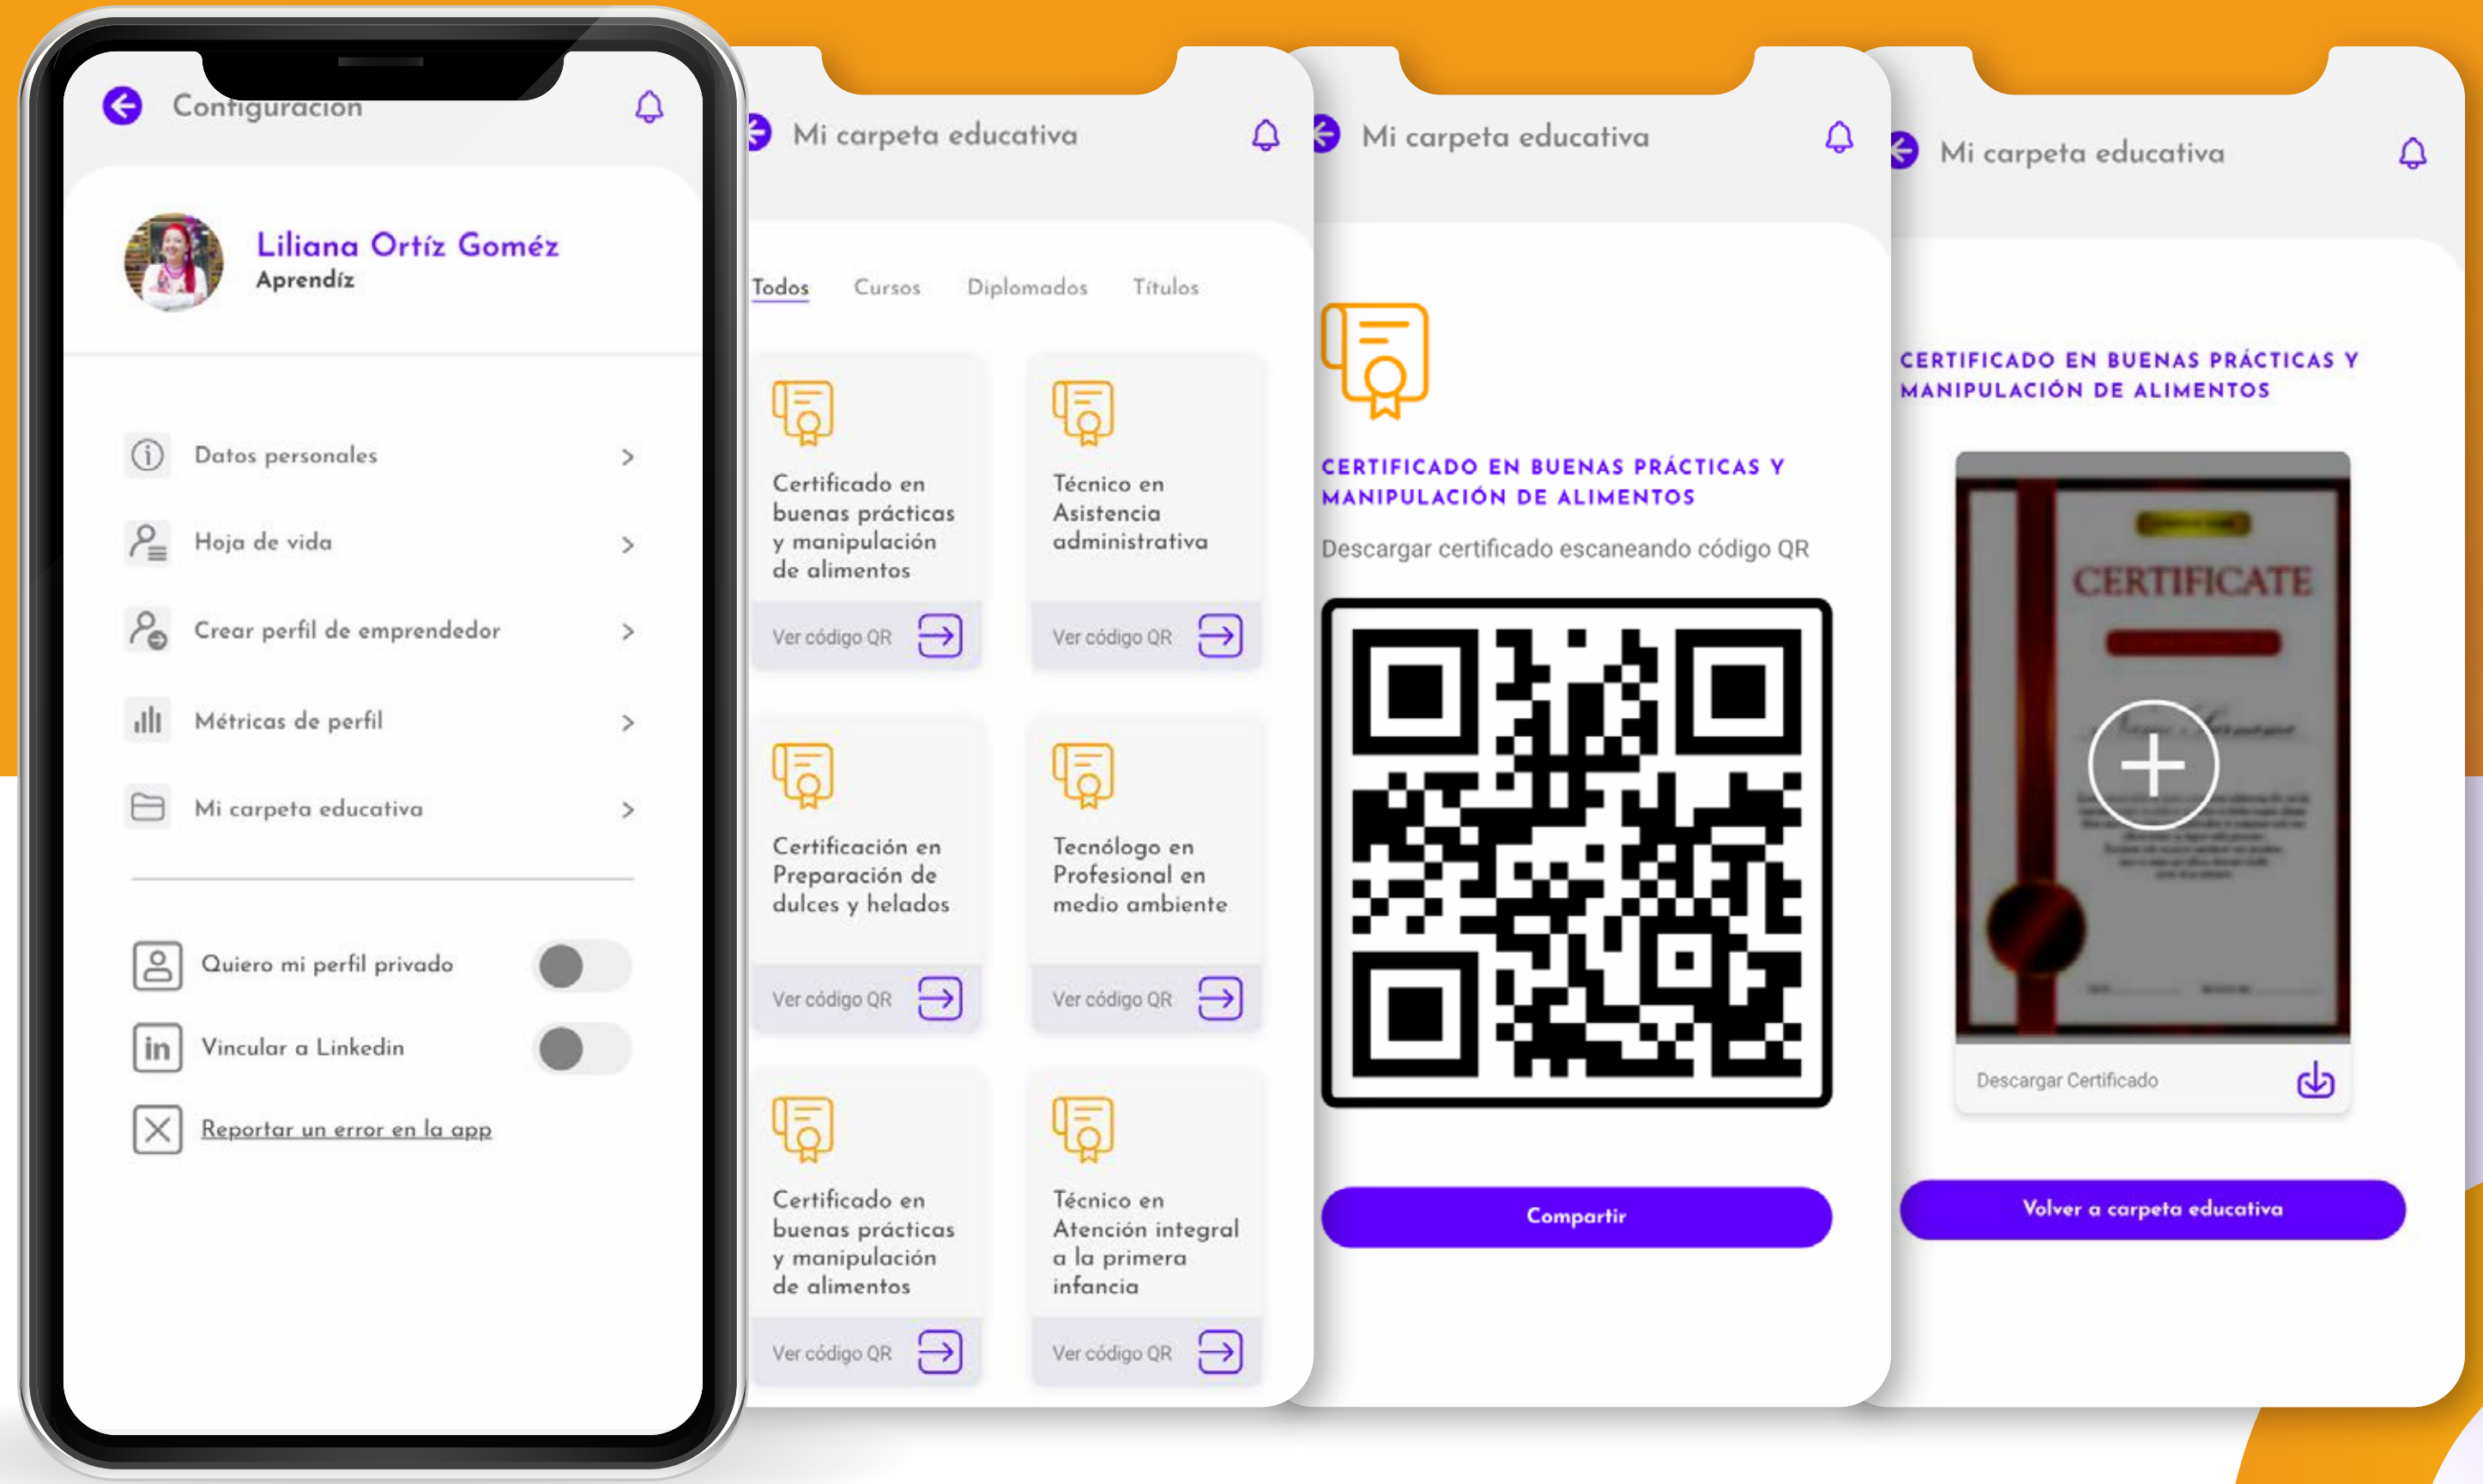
Configuración

Liliana Ortíz Goméz
Aprendíz

Datos personales

Hoja de vida

Crear perfil de emprendedor

Métricas de perfil

Mi carpeta educativa

Quiero mi perfil privado

Vincular a Linkedin

Reportar un error en la app

Mi carpeta educativa

Todos Cursos Diplomados Títulos

Certificado en buenas prácticas y manipulación de alimentos
Ver código QR

Técnico en Asistencia administrativa
Ver código QR

Certificación en Preparación de dulces y helados
Ver código QR

Tecnólogo en Profesional en medio ambiente
Ver código QR

Certificado en buenas prácticas y manipulación de alimentos
Ver código QR

Técnico en Atención integral a la primera infancia
Ver código QR

Mi carpeta educativa

CERTIFICADO EN BUENAS PRÁCTICAS Y MANIPULACIÓN DE ALIMENTOS

Descargar certificado escaneando código QR

Compartir

Mi carpeta educativa

CERTIFICADO EN BUENAS PRÁCTICAS Y MANIPULACIÓN DE ALIMENTOS

CERTIFICATE

Descargar Certificado

Volver a carpeta educativa